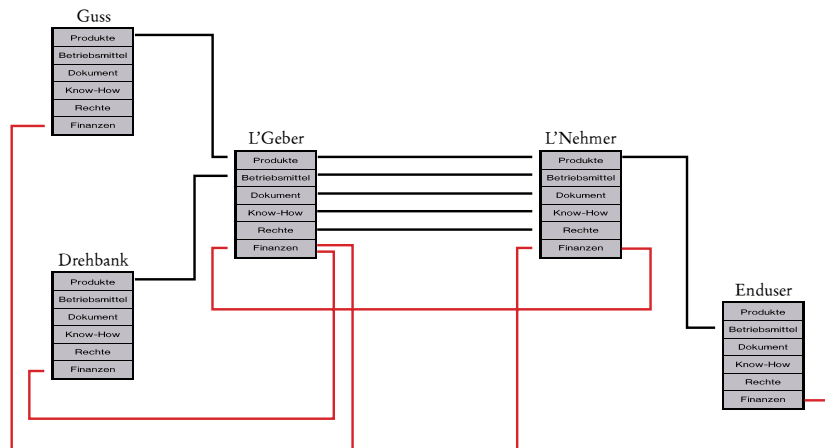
Guss
Produkte
Betriebsmittel
Dokument
Know-How
Rechte
Finanzen

L'Geber
Produkte
Betriebsmittel
Dokument
Know-How
Rechte
Finanzen

L'Nehmer
Produkte
Betriebsmittel
Dokument
Know-How
Rechte
Finanzen

Drehbank
Produkte
Betriebsmittel
Dokument
Know-How
Rechte
Finanzen

Enduser
Produkte
Betriebsmittel
Dokument
Know-How
Rechte
Finanzen